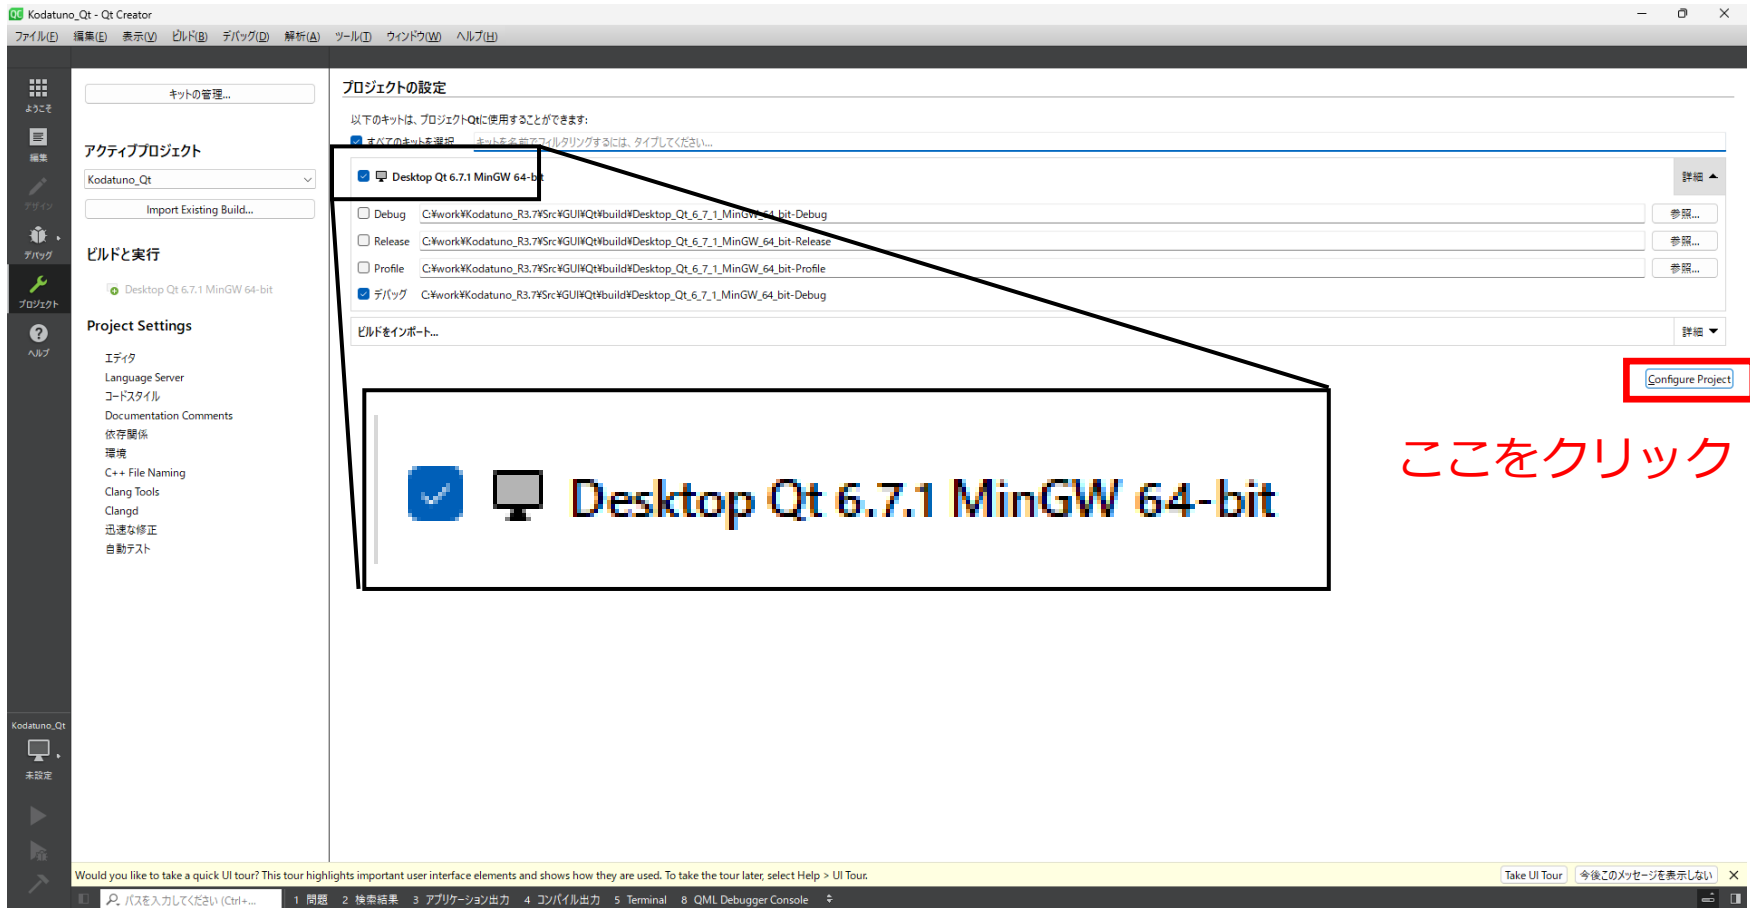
Kodatuno_Qt - Qt Creator

ファイル(F) 編集(E) 表示(V) ビルド(B) デバッグ(D) 解析(A) ツール(T) ウィンドウ(W) ヘルプ(H)

ようこそ
編集
デザイン
デバッグ
プロジェクト
ヘルプ

キットの管理...

アクティブプロジェクト

Kodatuno_Qt

Import Existing Build...

ビルドと実行

Desktop Qt 6.7.1 MinGW 64-bit

Project Settings

エディタ
Language Server
コードスタイル
Documentation Comments
依存関係
環境
C++ File Naming
Clang Tools
Clangd
迅速な修正
自動テスト

プロジェクトの設定

以下のキットは、プロジェクトQtに使用することができます:

すべてのキットを選択

キットを名前でフィルタリングするには、タイプしてください...

Desktop Qt 6.7.1 MinGW 64-bit

詳細

Debug C:¥work¥Kodatuno_R3.7¥Src¥GUI¥Qt¥build¥Desktop_Qt_6_7_1_MinGW_64_bit-Debug 参照...

Release C:¥work¥Kodatuno_R3.7¥Src¥GUI¥Qt¥build¥Desktop_Qt_6_7_1_MinGW_64_bit-Release 参照...

Profile C:¥work¥Kodatuno_R3.7¥Src¥GUI¥Qt¥build¥Desktop_Qt_6_7_1_MinGW_64_bit-Profile 参照...

デバッグ C:¥work¥Kodatuno_R3.7¥Src¥GUI¥Qt¥build¥Desktop_Qt_6_7_1_MinGW_64_bit-Debug

ビルドをインポート...

詳細

Configure Project

Desktop Qt 6.7.1 MinGW 64-bit

ここをクリック

Kodatuno_Qt

未設定

Would you like to take a quick UI tour? This tour highlights important user interface elements and shows how they are used. To take the tour later, select Help > UI Tour.

Take UI Tour

今後このメッセージを表示しない

パスを入力してください (Ctrl+...

1 問題 2 検索結果 3 アプリケーション出力 4 コンパイル出力 5 Terminal 8 QML Debugger Console